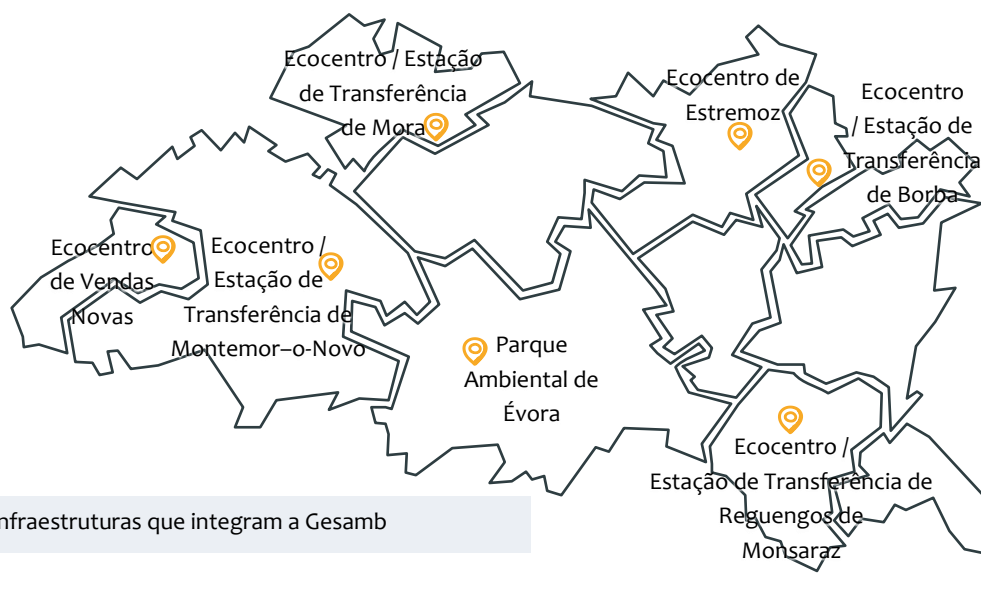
Ecocentro / Estação de Transferência de Mora

Ecocentro de Estremoz

Ecocentro / Estação de Transferência de Borba

Ecocentro de Vendas Novas

Ecocentro / Estação de Transferência de Montemor–o-Novo

Parque Ambiental de Évora

Ecocentro / Estação de Transferência de Reguengos de Monsaraz

nfraestruturas que integram a Gesamb